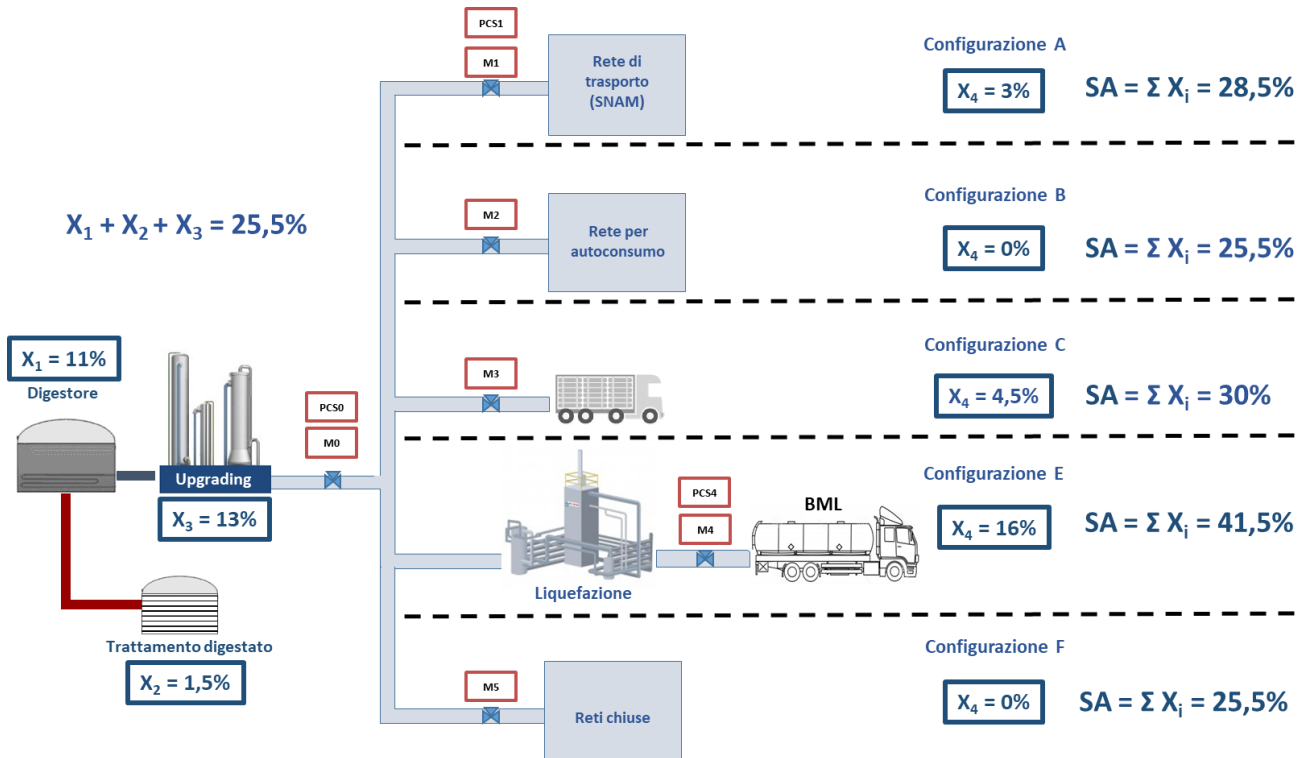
PCS1

M1

Rete di trasporto (SNAM)

Configurazione A

$X_4$ = 3%

SA = Σ $X_i$ = 28,5%

$X_1$ + $X_2$ + $X_3$ = 25,5%

M2

Rete per autoconsumo

Configurazione B

$X_4$ = 0%

SA = Σ $X_i$ = 25,5%

$X_1$ = 11%

Digestore

M3

Configurazione C

$X_4$ = 4,5%

SA = Σ $X_i$ = 30%

PCS0

M0

Upgrading

$X_3$ = 13%

PCS4

M4

BML

Configurazione E

$X_4$ = 16%

SA = Σ $X_i$ = 41,5%

Liquefazione

Trattamento digestato

$X_2$ = 1,5%

Configurazione F

M5

Reti chiuse

$X_4$ = 0%

SA = Σ $X_i$ = 25,5%